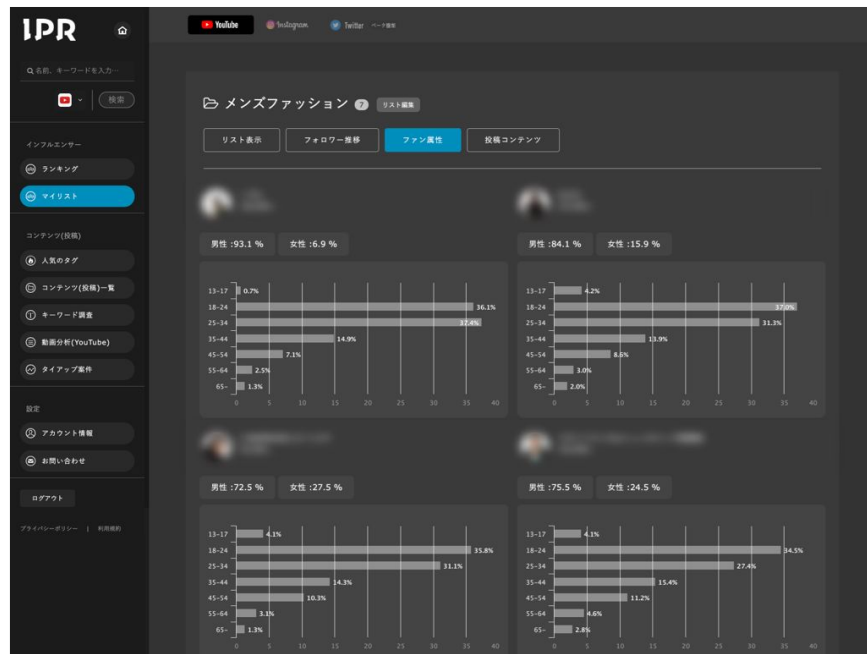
IPR

Q 名前、キーワードを入力...

検索

インフルエンサー

ランキング

マイリスト

コンテンツ(投稿)

人気のタグ

コンテンツ(投稿)一覧

キーワード調査

動画分析(YouTube)

タイアップ案件

設定

アカウント情報

お問い合わせ

ログアウト

プライバシーポリシー | 利用規約

YouTube Instagram Twitter ベータ版

メンズファッション 7 リスト編集

リスト表示 フォロワー推移 ファン属性 投稿コンテンツ

男性 :93.1 % 女性 :6.9 %

| | |
|---|---|
| 13-17 | 0.7% |
| 18-24 | 36.1% |
| 25-34 | 37.4% |
| 35-44 | 14.9% |
| 45-54 | 7.1% |
| 55-64 | 2.5% |
| 65- | 1.3% |

0 5 10 15 20 25 30 35 40

男性 :84.1 % 女性 :15.9 %

| | |
|---|---|
| 13-17 | 4.2% |
| 18-24 | 37.0% |
| 25-34 | 31.3% |
| 35-44 | 13.9% |
| 45-54 | 8.6% |
| 55-64 | 3.0% |
| 65- | 2.0% |

0 5 10 15 20 25 30 35 40

男性 :72.5 % 女性 :27.5 %

| | |
|---|---|
| 13-17 | 4.1% |
| 18-24 | 35.8% |
| 25-34 | 31.1% |
| 35-44 | 14.3% |
| 45-54 | 10.3% |
| 55-64 | 3.1% |
| 65- | 1.3% |

0 5 10 15 20 25 30 35 40

男性 :75.5 % 女性 :24.5 %

| | |
|---|---|
| 13-17 | 4.1% |
| 18-24 | 34.5% |
| 25-34 | 27.4% |
| 35-44 | 15.4% |
| 45-54 | 11.2% |
| 55-64 | 4.6% |
| 65- | 2.8% |

0 5 10 15 20 25 30 35 40